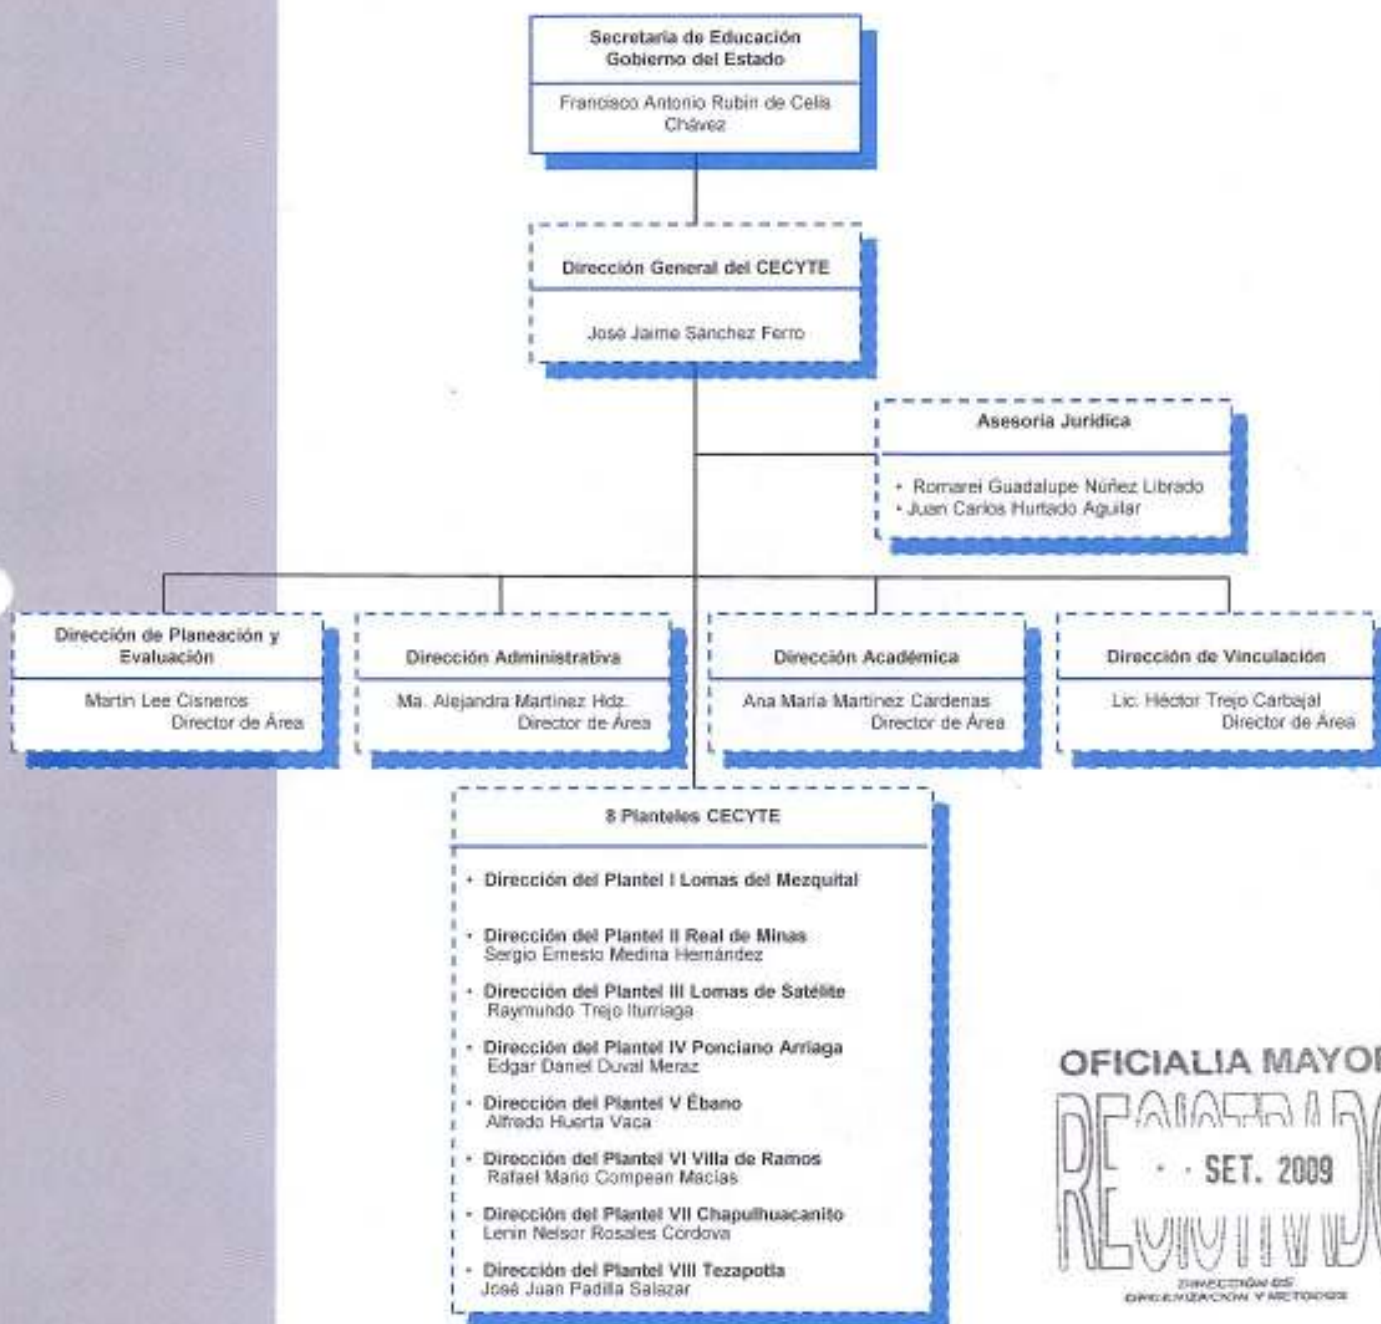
Secretaria de Educación Gobierno del Estado

Francisco Antonio Rubin de Celis Chávez

Dirección General del CECYTE

José Jaime Sanchez Ferro

Asesoria Juridica

• Romarei Guadalupe Núñez Librado
• Juan Carlos Hurtado Aguilar

Dirección de Planeación y Evaluación

Martin Lee Cisneros
Director de Área

Dirección Administrativa

Ma. Alejandra Martinez Hdz.
Director de Área

Dirección Académica

Ana Maria Martinez Cardenas
Director de Área

Dirección de Vinculación

Lic. Héctor Trejo Carbajal
Director de Área

8 Planteles CECYTE

• Dirección del Plantel I Lomas del Mezquital

• Dirección del Plantel II Real de Minas
Sergio Ernesto Medina Hernández

• Dirección del Plantel III Lomas de Satélite
Raymundo Trejo Iturriaga

• Dirección del Plantel IV Ponciano Arriaga
Edgar Daniel Duval Meraz

• Dirección del Plantel V Ébano
Alfredo Huerta Vaca

• Dirección del Plantel VI Villa de Ramos
Rafael Mario Compean Macias

• Dirección del Plantel VII Chapulhuacanito
Lenin Nelsor Rosales Cordova

• Dirección del Plantel VIII Tezapotla
José Juan Padilla Salazar

OFICIALIA MAYO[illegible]
REGISTRADO
SET. 2009
DIRECCIÓN DE ORGANIZACIÓN Y METODOS